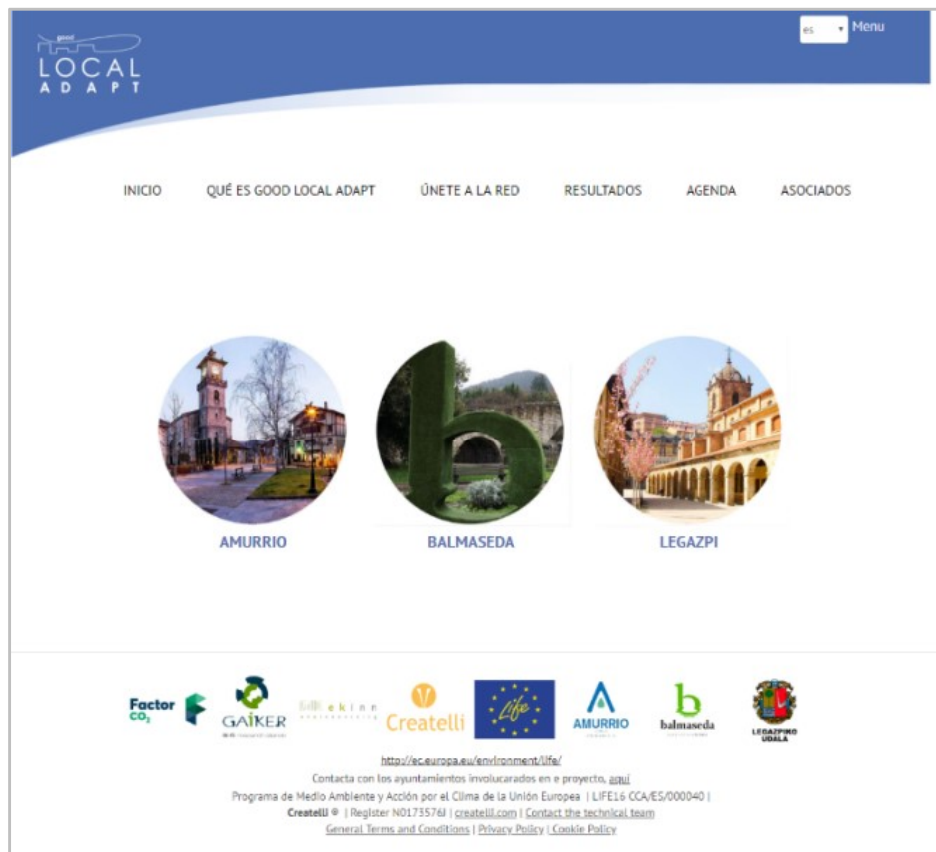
good
LOCAL
ADAPT

es
Menu

INICIO
QUÉ ES GOOD LOCAL ADAPT
ÚNETE A LA RED
RESULTADOS
AGENDA
ASOCIADOS

AMURRIO
BALMASEDA
LEGAZPI

Factor $CO_2$
GAIKER
ekinn
Createlli
Life
AMURRIO
balmaseda
LEGAZPIKO UDALA

http://ec.europa.eu/environment/life/
Contacta con los ayuntamientos involucrados en e proyecto, aquí
Programa de Medio Ambiente y Acción por el Clima de la Unión Europea | LIFE16 CCA/ES/000040 |
Createlli ® | Register N0173576J | createlli.com | Contact the technical team
General Terms and Conditions | Privacy Policy | Cookie Policy